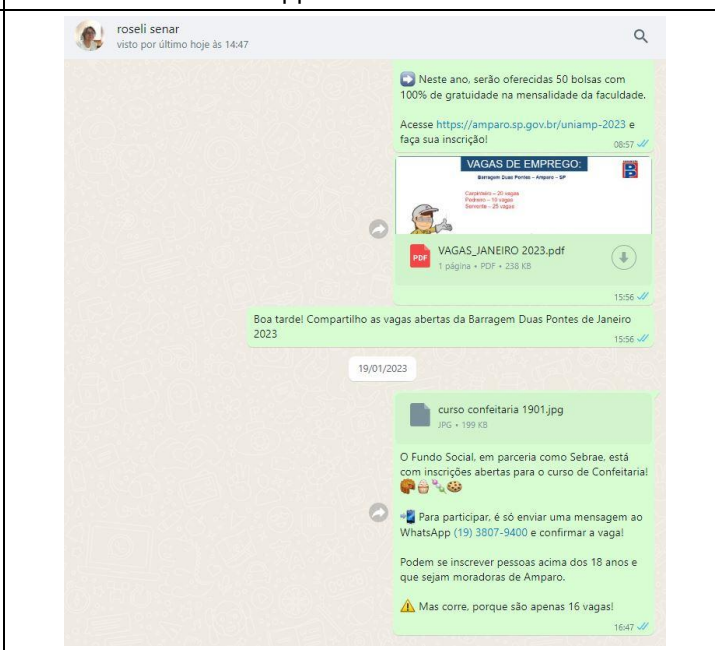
roseli senar
visto por último hoje às 14:47

Neste ano, serão oferecidas 50 bolsas com 100% de gratuidade na mensalidade da faculdade.

Acesse https://amparo.sp.gov.br/uniamp-2023 e faça sua inscrição!
08:57

VAGAS DE EMPREGO:
Barragem Duas Pontes – Amparo – SP
Carpinteiro – 20 vagas
Pedreiro – 10 vagas
Servente – 25 vagas

VAGAS_JANEIRO 2023.pdf
1 página • PDF • 238 KB
15:56

Boa tarde! Compartilho as vagas abertas da Barragem Duas Pontes de Janeiro 2023
15:56

19/01/2023

curso confeitaria 1901.jpg
JPG • 199 KB

O Fundo Social, em parceria como Sebrae, está com inscrições abertas para o curso de Confeitaria!

Para participar, é só enviar uma mensagem ao WhatsApp (19) 3807-9400 e confirmar a vaga!

Podem se inscrever pessoas acima dos 18 anos e que sejam moradoras de Amparo.

Mas corre, porque são apenas 16 vagas!
16:47